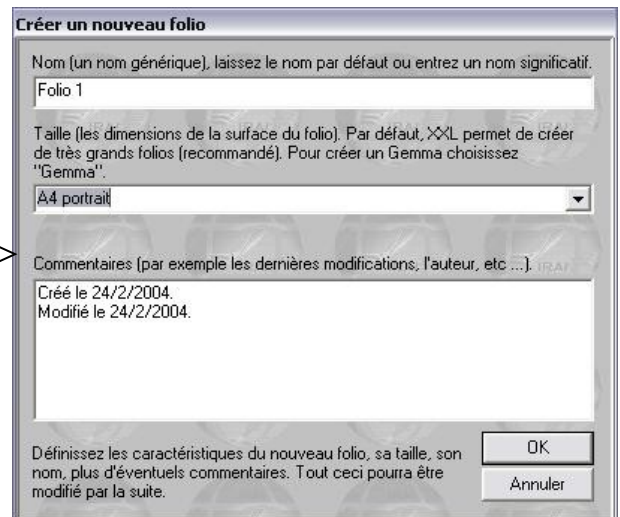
Créer un nouveau folio

Nom (un nom générique), laissez le nom par défaut ou entrez un nom significatif.

Folio 1

Taille (les dimensions de la surface du folio). Par défaut, XXL permet de créer de très grands folios (recommandé). Pour créer un Gemma choisissez "Gemma".

A4 portrait

Commentaires (par exemple les dernières modifications, l'auteur, etc ...).

Créé le 24/2/2004.
Modifié le 24/2/2004.

Définissez les caractéristiques du nouveau folio, sa taille, son nom, plus d'éventuels commentaires. Tout ceci pourra être modifié par la suite.

OK

Annuler